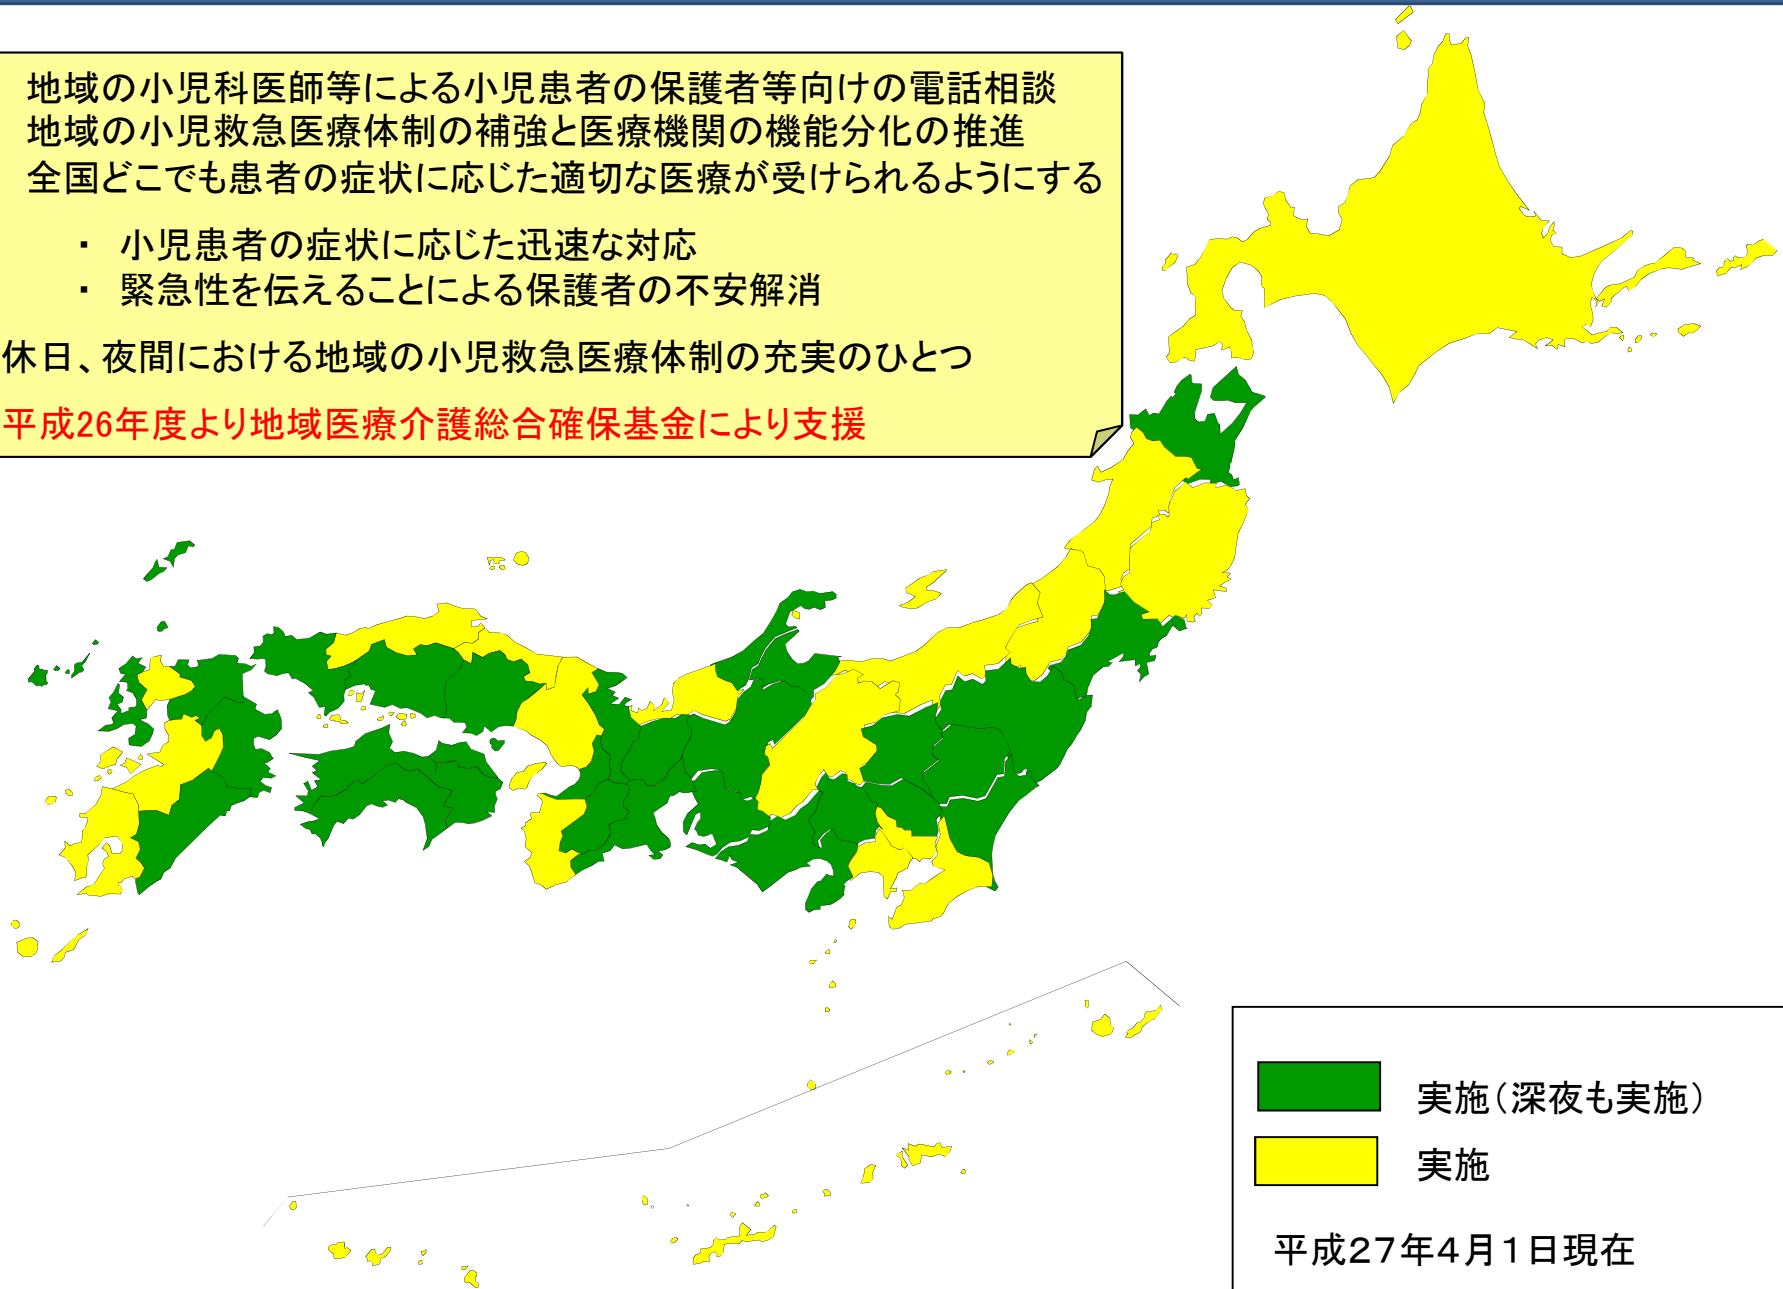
地域の小児科医師等による小児患者の保護者等向けの電話相談
地域の小児救急医療体制の補強と医療機関の機能分化の推進
全国どこでも患者の症状に応じた適切な医療が受けられるようにする

・ 小児患者の症状に応じた迅速な対応
・ 緊急性を伝えることによる保護者の不安解消

休日、夜間における地域の小児救急医療体制の充実のひとつ

平成26年度より地域医療介護総合確保基金により支援

実施（深夜も実施）
実施

平成27年4月1日現在